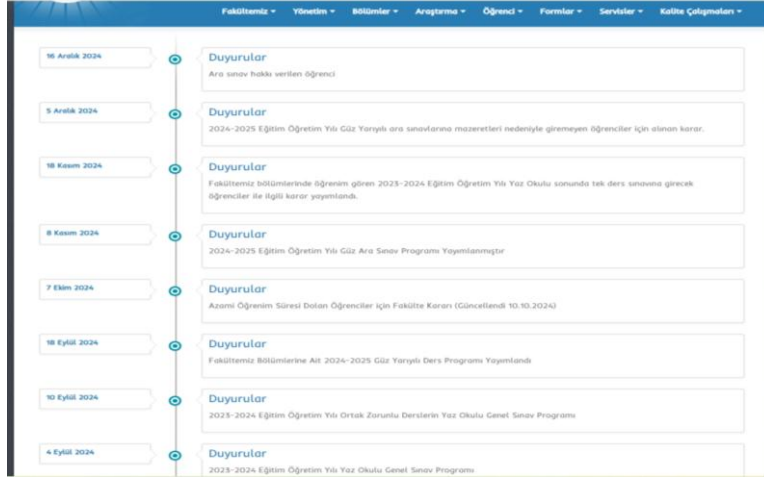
Fakültemiz ▾ Yönetim ▾ Bölümler ▾ Araştırma ▾ Öğrenci ▾ Formlar ▾ Servisler ▾ Kalite Çalışmaları ▾

16 Aralık 2024
Duyurular
Ara sınav hakkı verilen öğrenci

5 Aralık 2024
Duyurular
2024-2025 Eğitim Öğretim Yılı Güz Yarıyılı ara sınavlarına mazeretleri nedeniyle giremeyen öğrenciler için alınan karar.

18 Kasım 2024
Duyurular
Fakültemiz bölümlerinde öğrenim gören 2023-2024 Eğitim Öğretim Yılı Yaz Okulu sonunda tek ders sınavına girecek öğrenciler ile ilgili karar yayımlandı.

8 Kasım 2024
Duyurular
2024-2025 Eğitim Öğretim Yılı Güz Ara Sınav Programı Yayımlanmıştır

7 Ekim 2024
Duyurular
Azami Öğrenim Süresi Dolan Öğrenciler için Fakülte Kararı (Güncellendi 10.10.2024)

18 Eylül 2024
Duyurular
Fakültemiz Bölümlerine Ait 2024-2025 Güz Yarıyılı Ders Programı Yayımlandı

10 Eylül 2024
Duyurular
2023-2024 Eğitim Öğretim Yılı Ortak Zorunlu Derslerin Yaz Okulu Genel Sınav Programı

4 Eylül 2024
Duyurular
2023-2024 Eğitim Öğretim Yılı Yaz Okulu Genel Sınav Programı